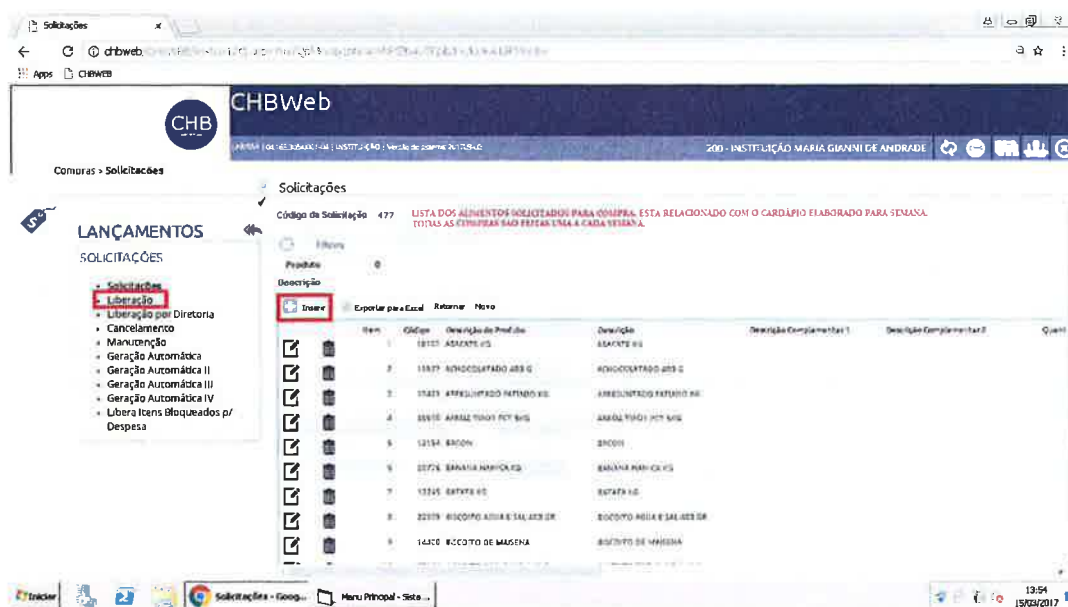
Solicitações

chbweb

Apps CHBWEB

CHB

CHBWeb

200 - INSTITUIÇÃO MARIA GIANNI DE ANDRADE

Compras > Solicitações

LANÇAMENTOS

SOLICITAÇÕES

- Solicitações
- Liberação
- Liberação por Diretoria
- Cancelamento
- Manutenção
- Geração Automática
- Geração Automática II
- Geração Automática III
- Geração Automática IV
- Libera Itens Bloqueados p/ Despesa

Solicitações

Código da Solicitação 477

LISTA DOS ALIMENTOS SOLICITADOS PARA COMPRA. ESTA RELACIONADO COM O CARDÁPIO ELABORADO PARA SEMANA. TODAS AS COMPRAS SÃO FEITAS UMA A CADA SEMANA.

Filtros

Produto 0

Descrição

Inserir Exportar para Excel Retornar Novo

| Item | Código | Descrição do Produto | Descrição | Descrição Complementar 1 | Descrição Complementar 2 | Quant |
|---|---|---|---|---|---|---|
| 1 | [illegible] | ABACATE KG | ABACATE KG | | | |
| 2 | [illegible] | ACHOCOLATADO 400 G | ACHOCOLATADO 400 G | | | |
| 3 | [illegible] | APRESUNTADO FATIADO KG | APRESUNTADO FATIADO KG | | | |
| 4 | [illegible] | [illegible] | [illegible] | | | |
| 5 | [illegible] | BACON | BACON | | | |
| 6 | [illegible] | BANANA NANICA KG | BANANA NANICA KG | | | |
| 7 | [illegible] | BATATA KG | BATATA KG | | | |
| 8 | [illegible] | BISCOITO AGUA E SAL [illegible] | BISCOITO AGUA E SAL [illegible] | | | |
| 9 | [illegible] | BISCOITO DE MAISENA | BISCOITO DE MAISENA | | | |

Solicitações - Goog... Menu Principal - Siste...

13:54
15/03/2017